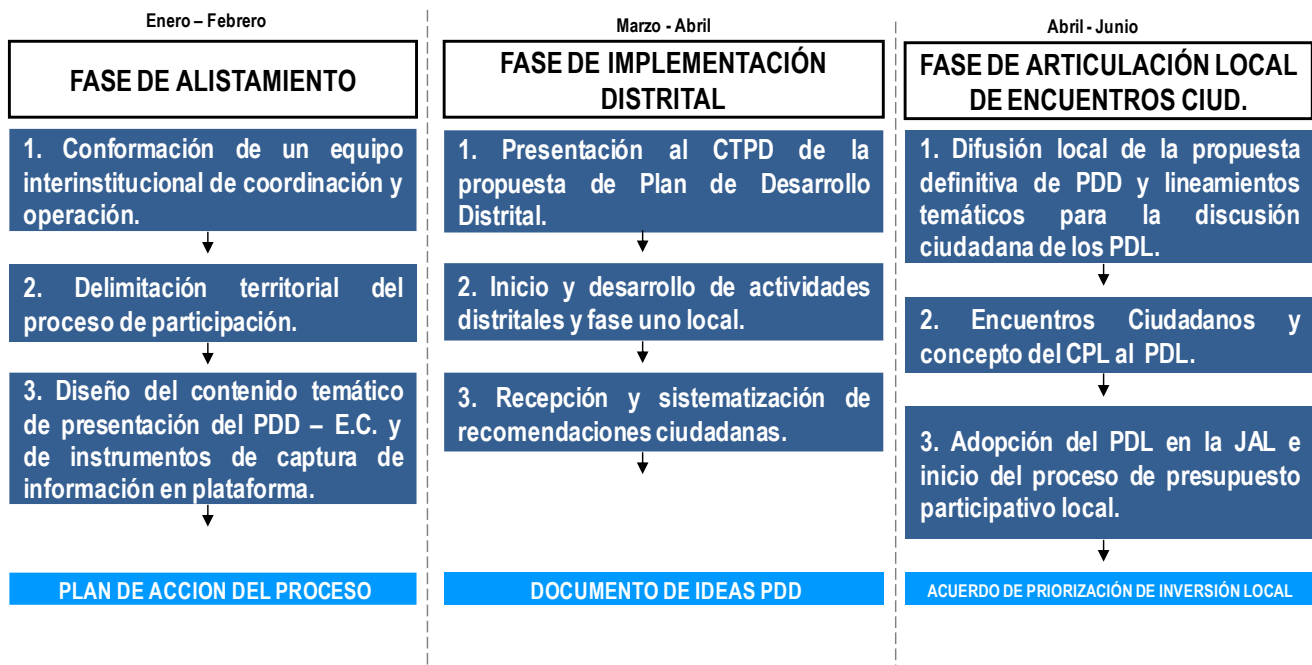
Enero – Febrero

FASE DE ALISTAMIENTO

1. Conformación de un equipo interinstitucional de coordinación y operación.

2. Delimitación territorial del proceso de participación.

3. Diseño del contenido temático de presentación del PDD – E.C. y de instrumentos de captura de información en plataforma.

PLAN DE ACCION DEL PROCESO

Marzo - Abril

FASE DE IMPLEMENTACIÓN DISTRITAL

1. Presentación al CTPD de la propuesta de Plan de Desarrollo Distrital.

2. Inicio y desarrollo de actividades distritales y fase uno local.

3. Recepción y sistematización de recomendaciones ciudadanas.

DOCUMENTO DE IDEAS PDD

Abril - Junio

FASE DE ARTICULACIÓN LOCAL DE ENCUENTROS CIUD.

1. Difusión local de la propuesta definitiva de PDD y lineamientos temáticos para la discusión ciudadana de los PDL.

2. Encuentros Ciudadanos y concepto del CPL al PDL.

3. Adopción del PDL en la JAL e inicio del proceso de presupuesto participativo local.

ACUERDO DE PRIORIZACIÓN DE INVERSIÓN LOCAL